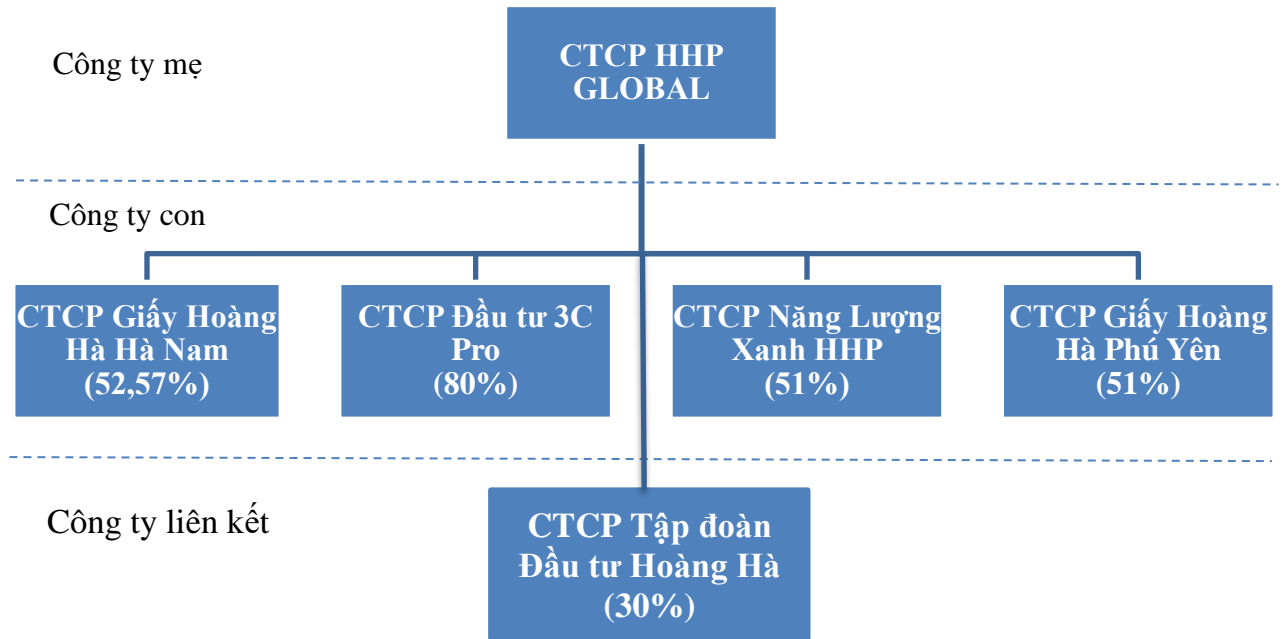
Công ty mẹ

CTCP HHP GLOBAL

Công ty con

CTCP Giấy Hoàng Hà Hà Nam (52,57%)

CTCP Đầu tư 3C Pro (80%)

CTCP Năng Lượng Xanh HHP (51%)

CTCP Giấy Hoàng Hà Phú Yên (51%)

Công ty liên kết

CTCP Tập đoàn Đầu tư Hoàng Hà (30%)